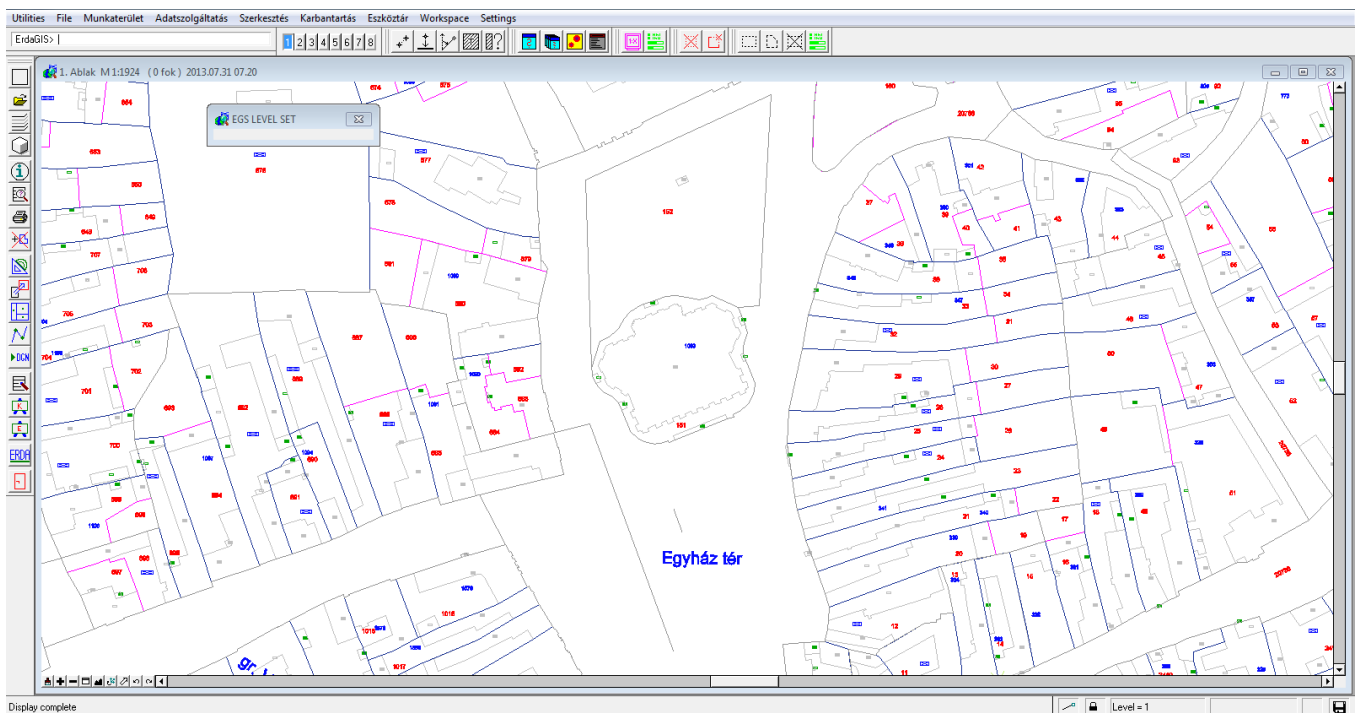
Utilities File Munkaterület Adatszolgáltatás Szerkesztés Karbantartás Eszköztár Workspace Settings

ErdaGIS> |

1 2 3 4 5 6 7 8

1. Ablak M 1:1924 (0 fok ) 2013.07.31 07.20

EGS LEVEL SET

584
583
580
643
707
705
706
704
701
702
700
698
697
696
695
699
694
1186
1190
676
677
578
579
581
1089
580
587
588
589
590
591
592
593
1084
1085
1086
1083
1091
1087
1070
1016
1017
1018
1019
152
1090
151
160
20/76
97
30
37
38
39
40
41
42
43
44
45
346
347
35
36
34
33
32
31
30
29
28
27
26
25
24
23
22
21
20
19
18
17
16
15
14
13
12
11
46
47
48
49
50
51
52
53
54
55
56
57
58
95
94
92
93
20/75
20/76

Egyház tér

Display complete

Level = 1